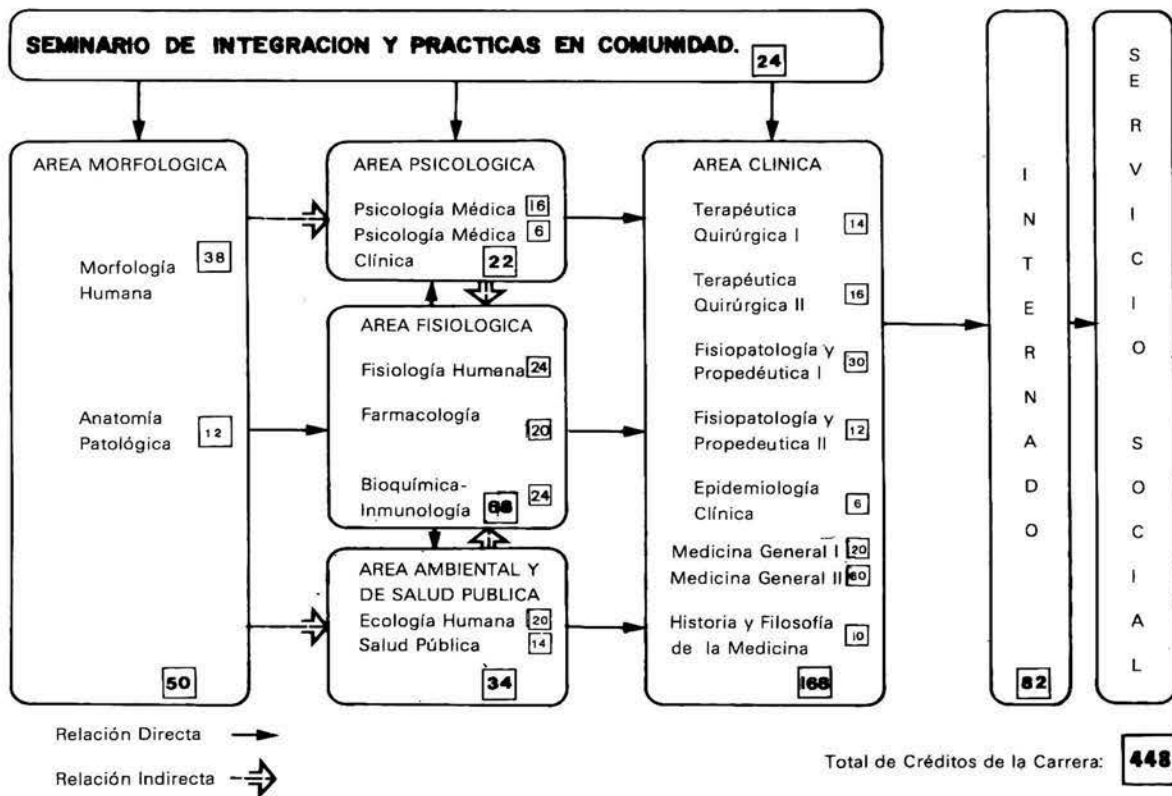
SEMINARIO DE INTEGRACION Y PRACTICAS EN COMUNIDAD. 24

AREA MORFOLOGICA

Morfología Humana 38

Anatomía Patológica 12

50

AREA PSICOLOGICA

Psicología Médica 16

Psicología Médica Clínica 6

22

AREA FISIOLOGICA

Fisiología Humana 24

Farmacología 20

Bioquímica-Inmunología 24

68

AREA AMBIENTAL Y DE SALUD PUBLICA

Ecología Humana 20

Salud Pública 14

34

AREA CLINICA

Terapéutica Quirúrgica I 14

Terapéutica Quirúrgica II 16

Fisiopatología y Propedéutica I 30

Fisiopatología y Propedeutica II 12

Epidemiología Clínica 6

Medicina General I 20

Medicina General II 60

Historia y Filosofía de la Medicina 10

168

INTERNADO

82

SERVICIO SOCIAL

Relación Directa

Relación Indirecta

Total de Créditos de la Carrera: 448